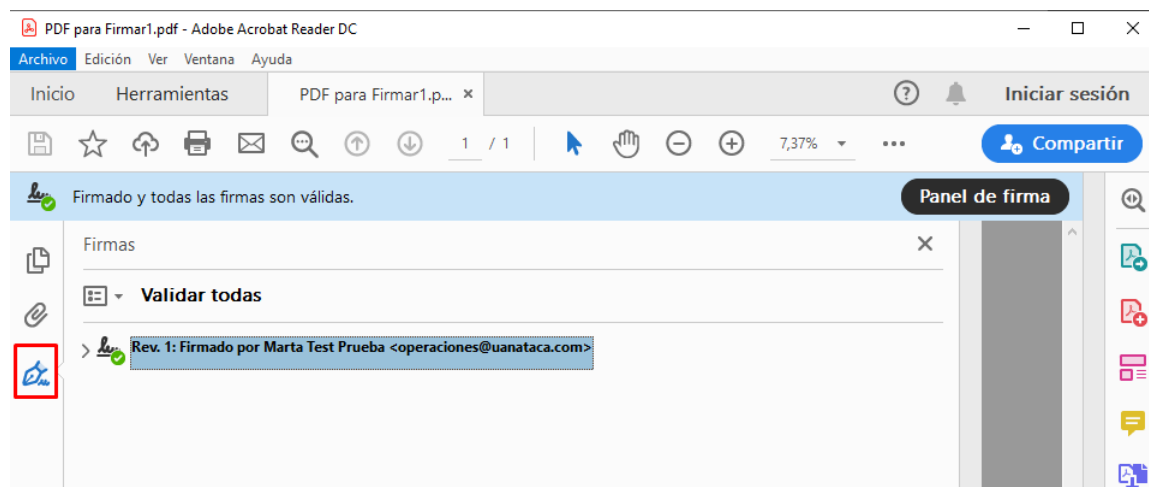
PDF para Firmar1.pdf - Adobe Acrobat Reader DC

Archivo Edición Ver Ventana Ayuda

Inicio Herramientas PDF para Firmar1.p... ×

Iniciar sesión

1 / 1

7,37%

Compartir

Firmado y todas las firmas son válidas.

Panel de firma

Firmas

Validar todas

Rev. 1: Firmado por Marta Test Prueba <operaciones@uanataca.com>